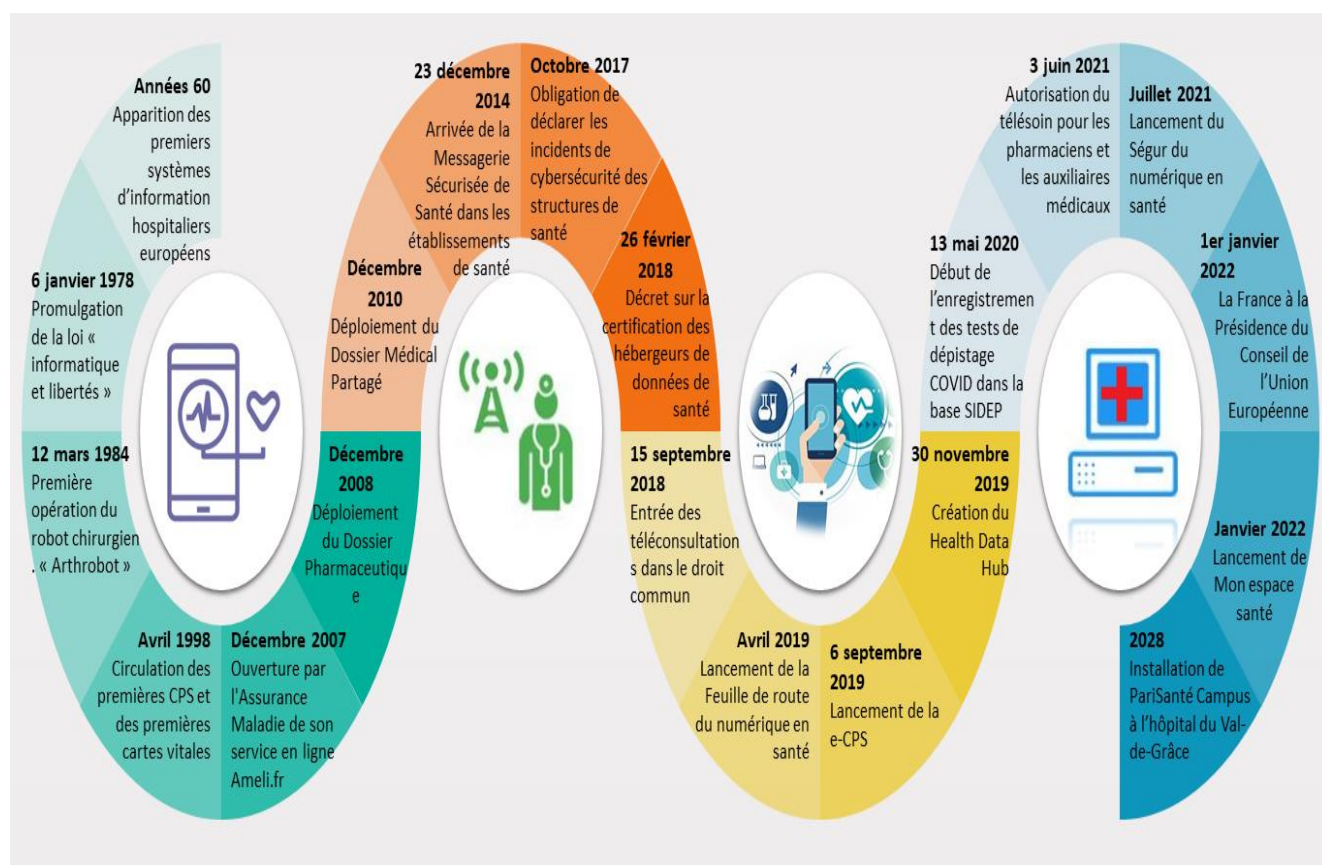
Années 60
Apparition des premiers systèmes d'information hospitaliers européens

6 janvier 1978
Promulgation de la loi « informatique et libertés »

12 mars 1984
Première opération du robot chirurgien « Arthrobot »

Avril 1998
Circulation des premières CPS et des premières cartes vitales

Décembre 2007
Ouverture par l'Assurance Maladie de son service en ligne Ameli.fr

Décembre 2008
Déploiement du Dossier Pharmaceutique

Décembre 2010
Déploiement du Dossier Médical Partagé

23 décembre 2014
Arrivée de la Messagerie Sécurisée de Santé dans les établissements de santé

Octobre 2017
Obligation de déclarer les incidents de cybersécurité des structures de santé

26 février 2018
Décret sur la certification des hébergeurs de données de santé

15 septembre 2018
Entrée des téléconsultations dans le droit commun

Avril 2019
Lancement de la Feuille de route du numérique en santé

6 septembre 2019
Lancement de la e-CPS

30 novembre 2019
Création du Health Data Hub

13 mai 2020
Début de l'enregistrement des tests de dépistage COVID dans la base SIDEP

3 juin 2021
Autorisation du télésoin pour les pharmaciens et les auxiliaires médicaux

Juillet 2021
Lancement du Ségur du numérique en santé

1er janvier 2022
La France à la Présidence du Conseil de l'Union Européenne

Janvier 2022
Lancement de Mon espace santé

2028
Installation de PariSanté Campus à l'hôpital du Val-de-Grâce